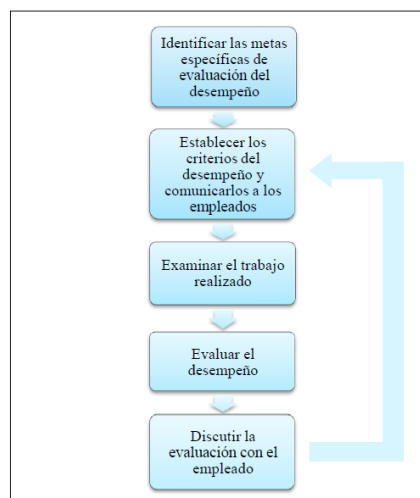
Identificar las metas específicas de evaluación del desempeño

Establecer los criterios del desempeño y comunicarlos a los empleados

Examinar el trabajo realizado

Evaluar el desempeño

Discutir la evaluación con el empleado